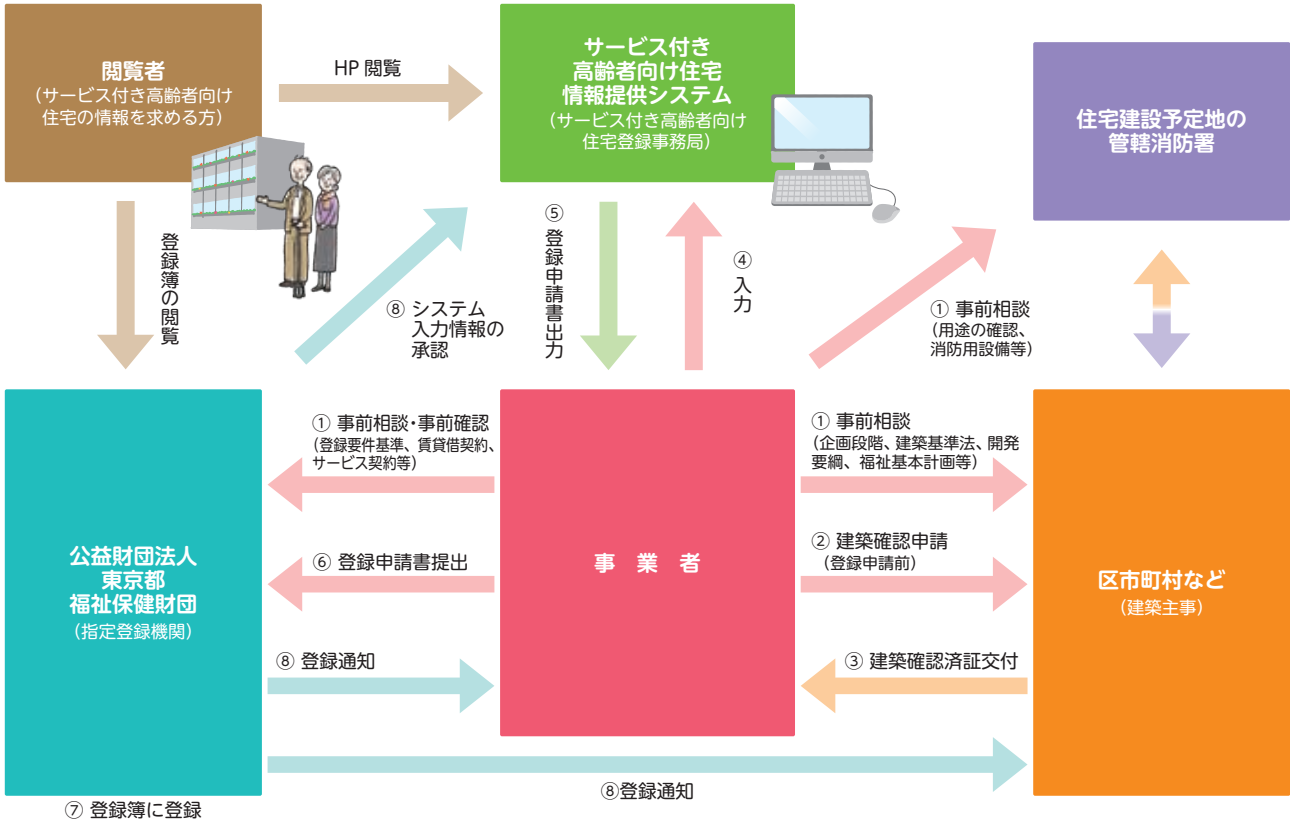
閲覧者
（サービス付き高齢者向け住宅の情報を求める方）

HP 閲覧

サービス付き高齢者向け住宅情報提供システム
（サービス付き高齢者向け住宅登録事務局）

住宅建設予定地の管轄消防署

登録簿の閲覧

⑧ システム入力情報の承認

⑤ 登録申請書出力

④ 入力

① 事前相談
（用途の確認、消防用設備等）

① 事前相談・事前確認
（登録要件基準、賃貸借契約、サービス契約等）

① 事前相談
（企画段階、建築基準法、開発要綱、福祉基本計画等）

公益財団法人
東京都
福祉保健財団
（指定登録機関）

⑥ 登録申請書提出

事　業　者

② 建築確認申請
（登録申請前）

区市町村など
（建築主事）

⑧ 登録通知

③ 建築確認済証交付

⑧登録通知

⑦ 登録簿に登録